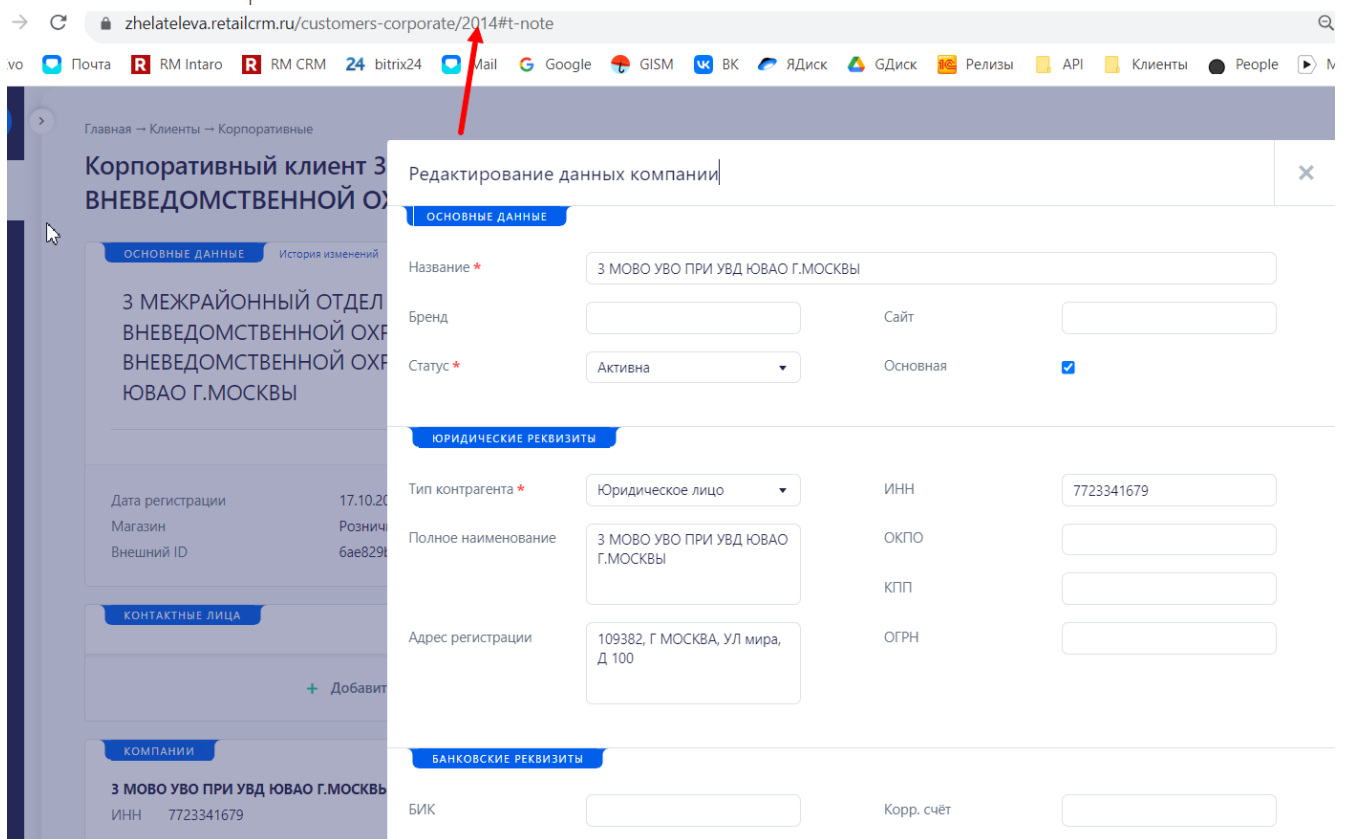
zhelateleva.retailcrm.ru/customers-corporate/2014#t-note

vo Почта RM Intaro RM CRM 24 bitrix24 Mail Google GISM ВК ЯДиск GДиск Релизы API Клиенты People M

Главная → Клиенты → Корпоративные

Корпоративный клиент З
ВНЕВЕДОМСТВЕННОЙ ОХ

ОСНОВНЫЕ ДАННЫЕ История изменений

З МЕЖРАЙОННЫЙ ОТДЕЛ
ВНЕВЕДОМСТВЕННОЙ ОХР
ВНЕВЕДОМСТВЕННОЙ ОХР
ЮВАО Г.МОСКВЫ

Дата регистрации 17.10.20
Магазин Рознич
Внешний ID 6ae829b

КОНТАКТНЫЕ ЛИЦА

+ Добавит

КОМПАНИИ

З МОВО УВО ПРИ УВД ЮВАО Г.МОСКВЫ
ИНН 7723341679

Редактирование данных компании

ОСНОВНЫЕ ДАННЫЕ

Название * З МОВО УВО ПРИ УВД ЮВАО Г.МОСКВЫ

Бренд

Сайт

Статус * Активна

Основная

ЮРИДИЧЕСКИЕ РЕКВИЗИТЫ

Тип контрагента * Юридическое лицо

ИНН 7723341679

Полное наименование З МОВО УВО ПРИ УВД ЮВАО Г.МОСКВЫ

ОКПО

КПП

Адрес регистрации 109382, Г МОСКВА, УЛ мира, Д 100

ОГРН

БАНКОВСКИЕ РЕКВИЗИТЫ

БИК

Корр. счёт